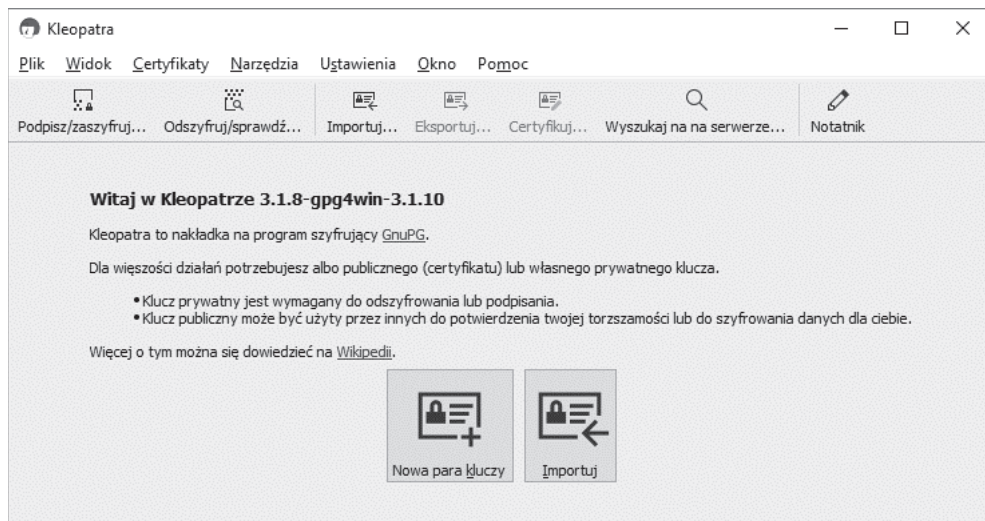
Kleopatra

Plik Widok Certyfikaty Narzędzia Ustawienia Okno Pomoc

Podpisz/zaszyfruj... Odszyfruj/sprawdź... Importuj... Eksportuj... Certyfikuj... Wyszukaj na na serwerze... Notatnik

Witaj w Kleopatrze 3.1.8-gpg4win-3.1.10

Kleopatra to nakładka na program szyfrujący GnuPG.

Dla większości działań potrzebujesz albo publicznego (certyfikatu) lub własnego prywatnego klucza.

• Klucz prywatny jest wymagany do odszyfrowania lub podpisania.
• Klucz publiczny może być użyty przez innych do potwierdzenia twojej torzsamości lub do szyfrowania danych dla ciebie.

Więcej o tym można się dowiedzieć na Wikipedii.

Nowa para kluczy

Importuj